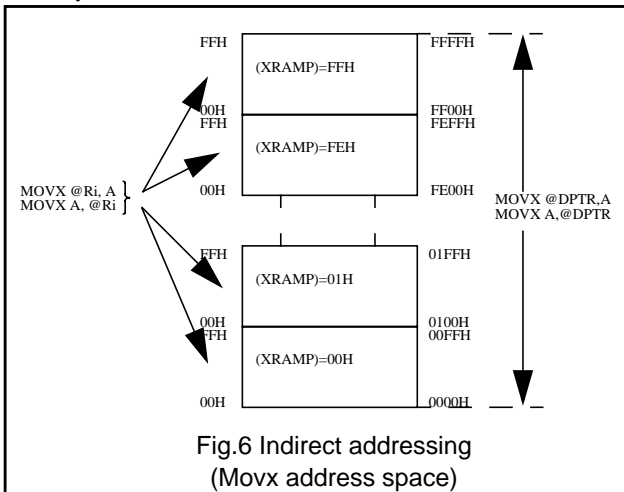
FFH
(XRAMP)=FFH
FFFFH
00H
FF00H
FFH
FEFFH
(XRAMP)=FEH
MOVX @Ri, A
MOVX A, @Ri
00H
FE00H
MOVX @DPTR,A
MOVX A,@DPTR
FFH
01FFH
(XRAMP)=01H
00H
0100H
FFH
00FFH
(XRAMP)=00H
00H
0000H

Fig.6 Indirect addressing
(Movx address space)